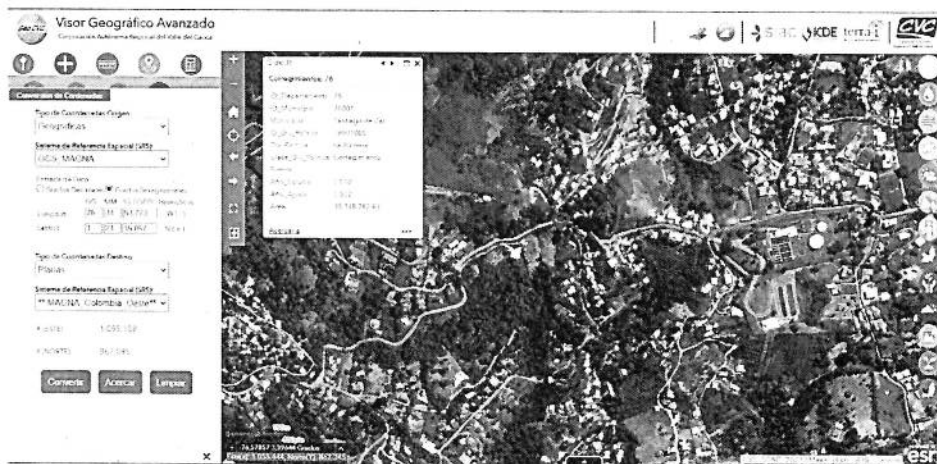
Visor Geográfico Avanzado
Corporación Autónoma Regional del Valle del Cauca

siac KDE terra i CVC

Conversión de Coordenadas

Tipo de Coordenadas Origen
Geográficas

Sistema de Referencia Espacial (SRS)
GCS MAGNA

Entrada de Datos
Grados Decimales Grados Sexagesimales
GG MM SS.SSSS Hemisferio
Longitud 76 31 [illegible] W
Latitud 1 21 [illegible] N

Tipo de Coordenadas Destino
Planas

Sistema de Referencia Espacial (SRS)
** MAGNA Colombia Oeste**

X (ESTE) 1.055.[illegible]

Y (NORTE) 862.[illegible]

Convertir Acercar Limpiar

Corregimientos: 76

Cod_Departamento 76
Cod_Municipio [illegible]
Municipio Santiago de Cali
Cod_Corregimiento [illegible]
Corregimiento La Buitrera
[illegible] Corregimiento
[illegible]
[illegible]
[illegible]
Area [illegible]

Estadística

76.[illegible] Grados
Este(X): 1.055.444, Norte(Y): 862.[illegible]

esri